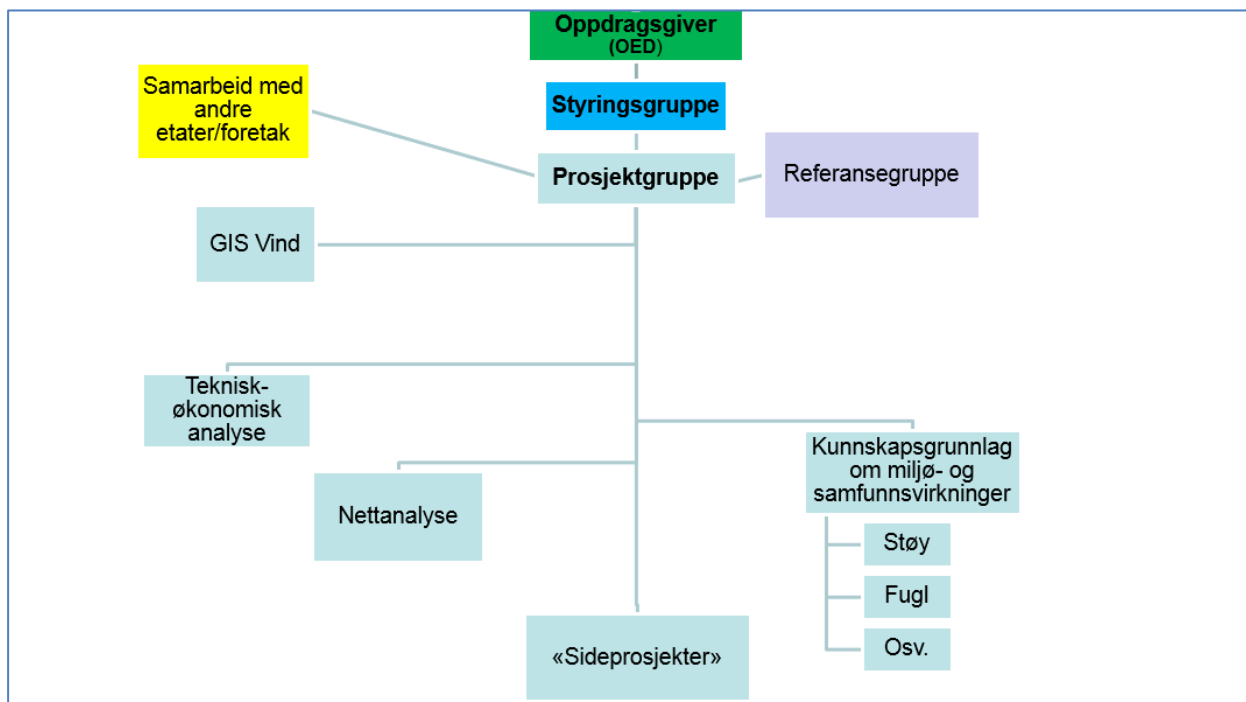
Oppdragsgiver
(OED)

Styringsgruppe

Samarbeid med andre etater/foretak

Prosjektgruppe

Referansegruppe

GIS Vind

Teknisk-økonomisk analyse

Kunnskapsgrunnlag om miljø- og samfunnsvirkninger

Nettanalyse

Støy

Fugl

Osv.

«Sideprosjekter»